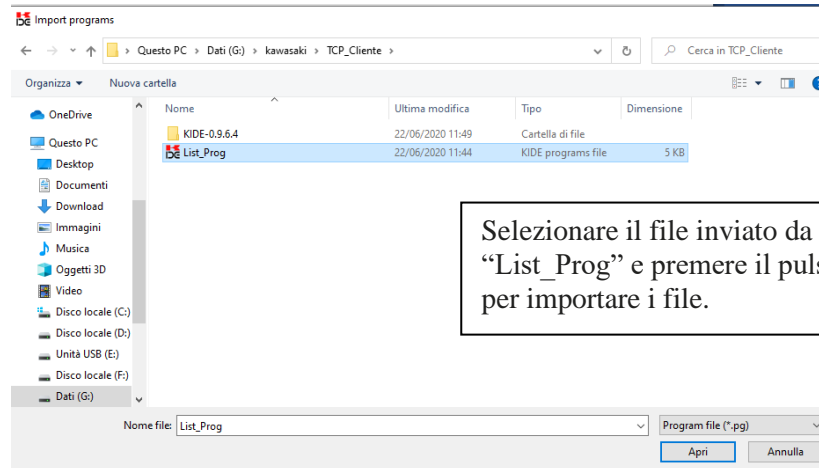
Import programs

Questo PC > Dati (G:) > kawasaki > TCP_Cliente >

Cerca in TCP_Cliente

Organizza ▾ Nuova cartella

OneDrive
Questo PC
Desktop
Documenti
Download
Immagini
Musica
Oggetti 3D
Video
Disco locale (C:)
Disco locale (D:)
Unità USB (E:)
Disco locale (F:)
Dati (G:)

| Nome | Ultima modifica | Tipo | Dimensione |
|---|---|---|---|
| KIDE-0.9.6.4 | 22/06/2020 11:49 | Cartella di file | |
| List_Prog | 22/06/2020 11:44 | KIDE programs file | 5 KB |

Selezionare il file inviato da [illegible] "List_Prog" e premere il puls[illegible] per importare i file.

Nome file: List_Prog

Program file (*.pg)

Apri Annulla